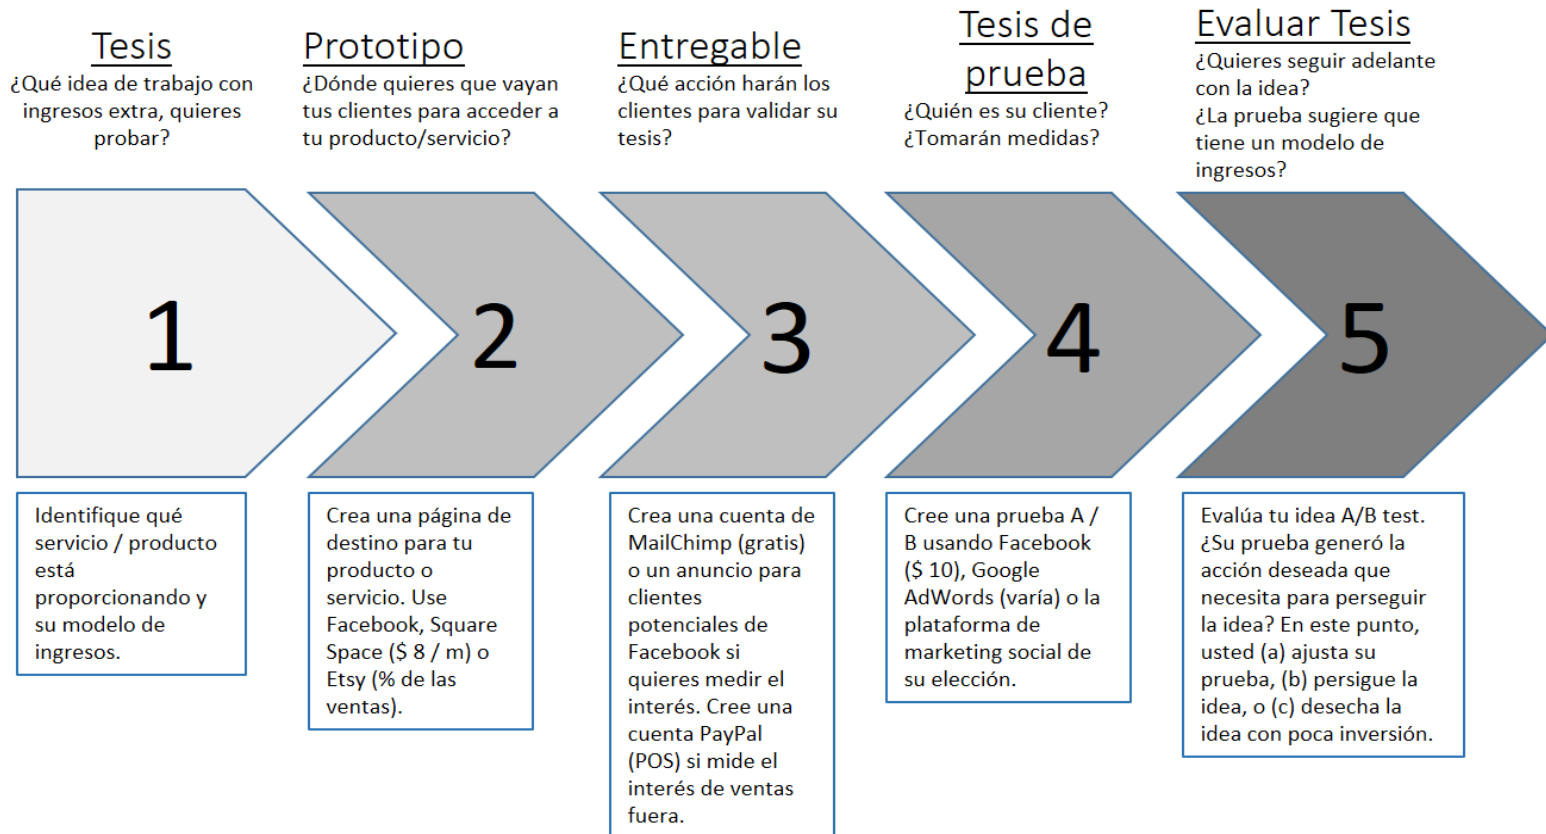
Tesis
¿Qué idea de trabajo con ingresos extra, quieres probar?

Prototipo
¿Dónde quieres que vayan tus clientes para acceder a tu producto/servicio?

Entregable
¿Qué acción harán los clientes para validar su tesis?

Tesis de prueba
¿Quién es su cliente? ¿Tomarán medidas?

Evaluar Tesis
¿Quieres seguir adelante con la idea?
¿La prueba sugiere que tiene un modelo de ingresos?

1

2

3

4

5

Identifique qué servicio / producto está proporcionando y su modelo de ingresos.

Crea una página de destino para tu producto o servicio. Use Facebook, Square Space ($ 8 / m) o Etsy (% de las ventas).

Crea una cuenta de MailChimp (gratis) o un anuncio para clientes potenciales de Facebook si quieres medir el interés. Cree una cuenta PayPal (POS) si mide el interés de ventas fuera.

Cree una prueba A / B usando Facebook ($ 10), Google AdWords (varía) o la plataforma de marketing social de su elección.

Evalúa tu idea A/B test. ¿Su prueba generó la acción deseada que necesita para perseguir la idea? En este punto, usted (a) ajusta su prueba, (b) persigue la idea, o (c) desecha la idea con poca inversión.